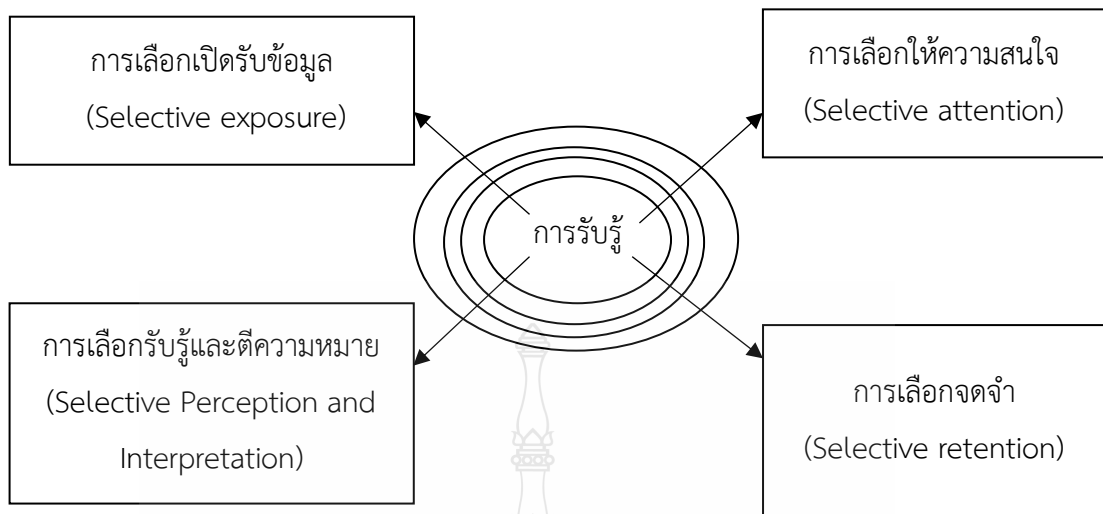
การเลือกเปิดรับข้อมูล
(Selective exposure)

การเลือกให้ความสนใจ
(Selective attention)

การรับรู้

การเลือกรับรู้และตีความหมาย
(Selective Perception and Interpretation)

การเลือกจดจำ
(Selective retention)